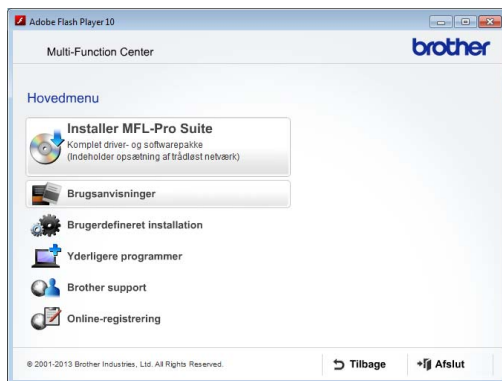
Adobe Flash Player 10

Multi-Function Center

brother

Hovedmenu

Installer MFL-Pro Suite
Komplet driver- og softwarepakke
(Indeholder opsætning af trådløst netværk)

Brugsanvisninger

Brugerdefineret installation

Yderligere programmer

Brother support

Online-registrering

© 2001-2013 Brother Industries, Ltd. All Rights Reserved.

Tilbage

Afslut